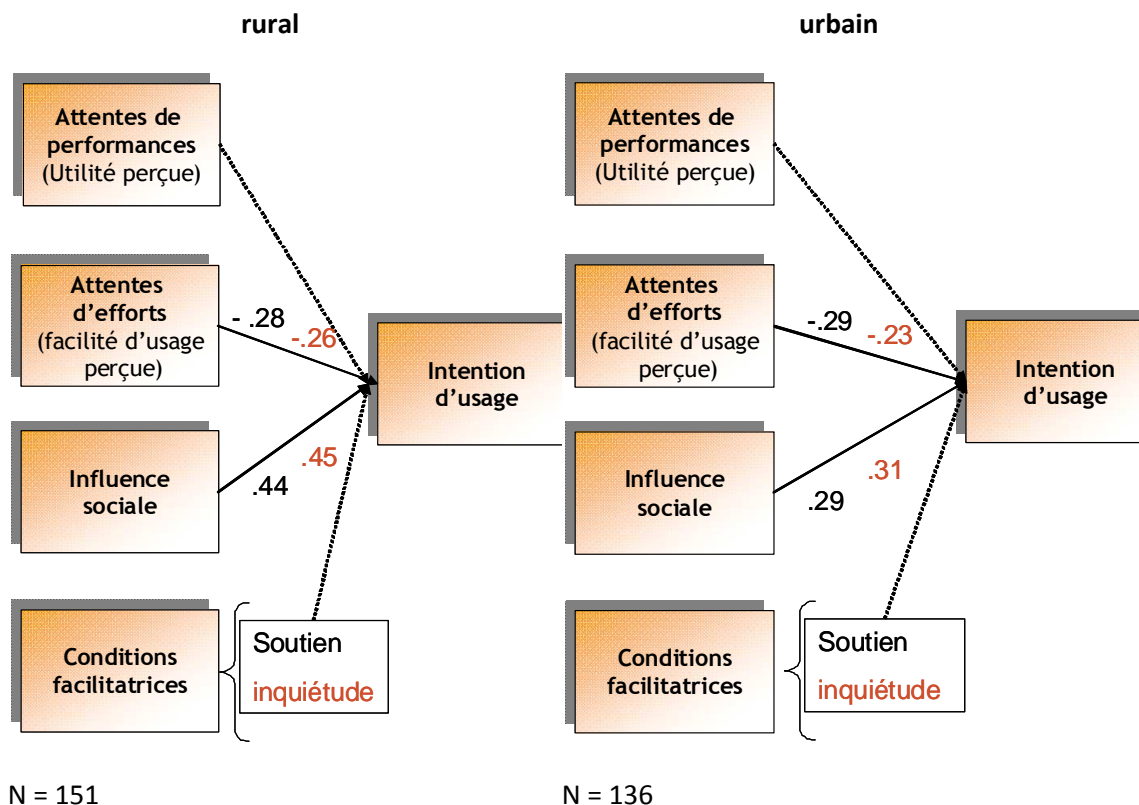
rural

Attentes de performances (Utilité perçue)

Attentes d'efforts (facilité d'usage perçue)

- .28

-.26

Intention d'usage

Influence sociale

.45

.44

Conditions facilitatrices

Soutien

inquiétude

N = 151

urbain

Attentes de performances (Utilité perçue)

Attentes d'efforts (facilité d'usage perçue)

-.29

-.23

Intention d'usage

Influence sociale

.31

.29

Conditions facilitatrices

Soutien

inquiétude

N = 136